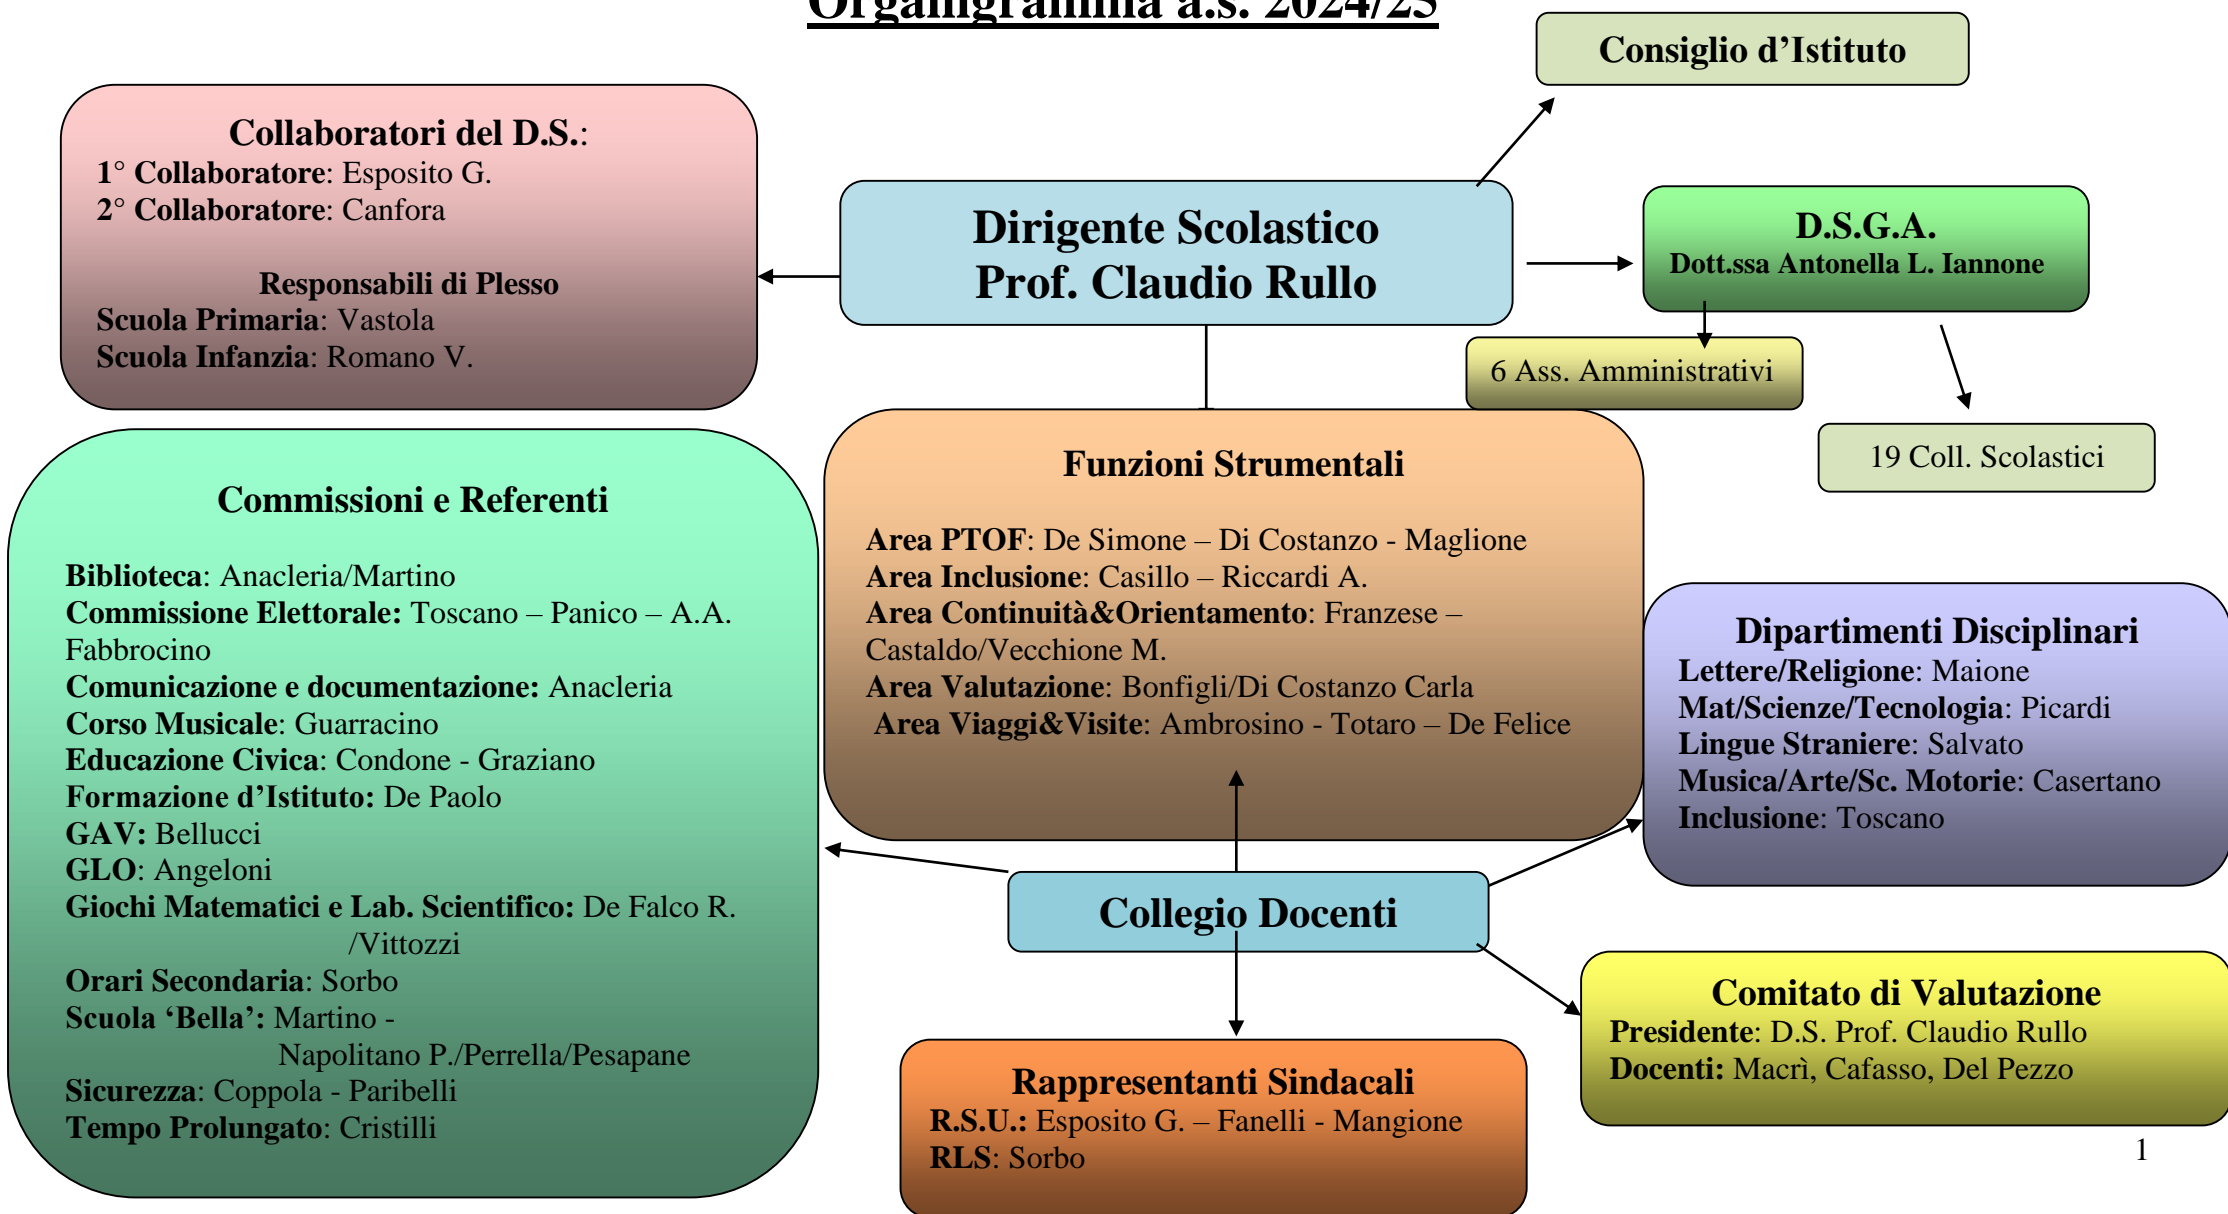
Organigramma a.s. 2024/25

Consiglio d'Istituto

Collaboratori del D.S.:
1° Collaboratore: Esposito G.
2° Collaboratore: Canfora

Responsabili di Plesso
Scuola Primaria: Vastola
Scuola Infanzia: Romano V.

Dirigente Scolastico
Prof. Claudio Rullo

D.S.G.A.
Dott.ssa Antonella L. Iannone

6 Ass. Amministrativi

19 Coll. Scolastici

Commissioni e Referenti

Biblioteca: Anacleria/Martino
Commissione Elettorale: Toscano – Panico – A.A. Fabbrocino
Comunicazione e documentazione: Anacleria
Corso Musicale: Guarracino
Educazione Civica: Condone - Graziano
Formazione d'Istituto: De Paolo
GAV: Bellucci
GLO: Angeloni
Giochi Matematici e Lab. Scientifico: De Falco R. /Vittozzi
Orari Secondaria: Sorbo
Scuola 'Bella': Martino - Napolitano P./Perrella/Pesapane
Sicurezza: Coppola - Paribelli
Tempo Prolungato: Cristilli

Funzioni Strumentali

Area PTOF: De Simone – Di Costanzo - Maglione
Area Inclusione: Casillo – Riccardi A.
Area Continuità&Orientamento: Franzese – Castaldo/Vecchione M.
Area Valutazione: Bonfigli/Di Costanzo Carla
Area Viaggi&Visite: Ambrosino - Totaro – De Felice

Dipartimenti Disciplinari
Lettere/Religione: Maione
Mat/Scienze/Tecnologia: Picardi
Lingue Straniere: Salvato
Musica/Arte/Sc. Motorie: Casertano
Inclusione: Toscano

Collegio Docenti

Comitato di Valutazione
Presidente: D.S. Prof. Claudio Rullo
Docenti: Macrì, Cafasso, Del Pezzo

Rappresentanti Sindacali
R.S.U.: Esposito G. – Fanelli - Mangione
RLS: Sorbo

1